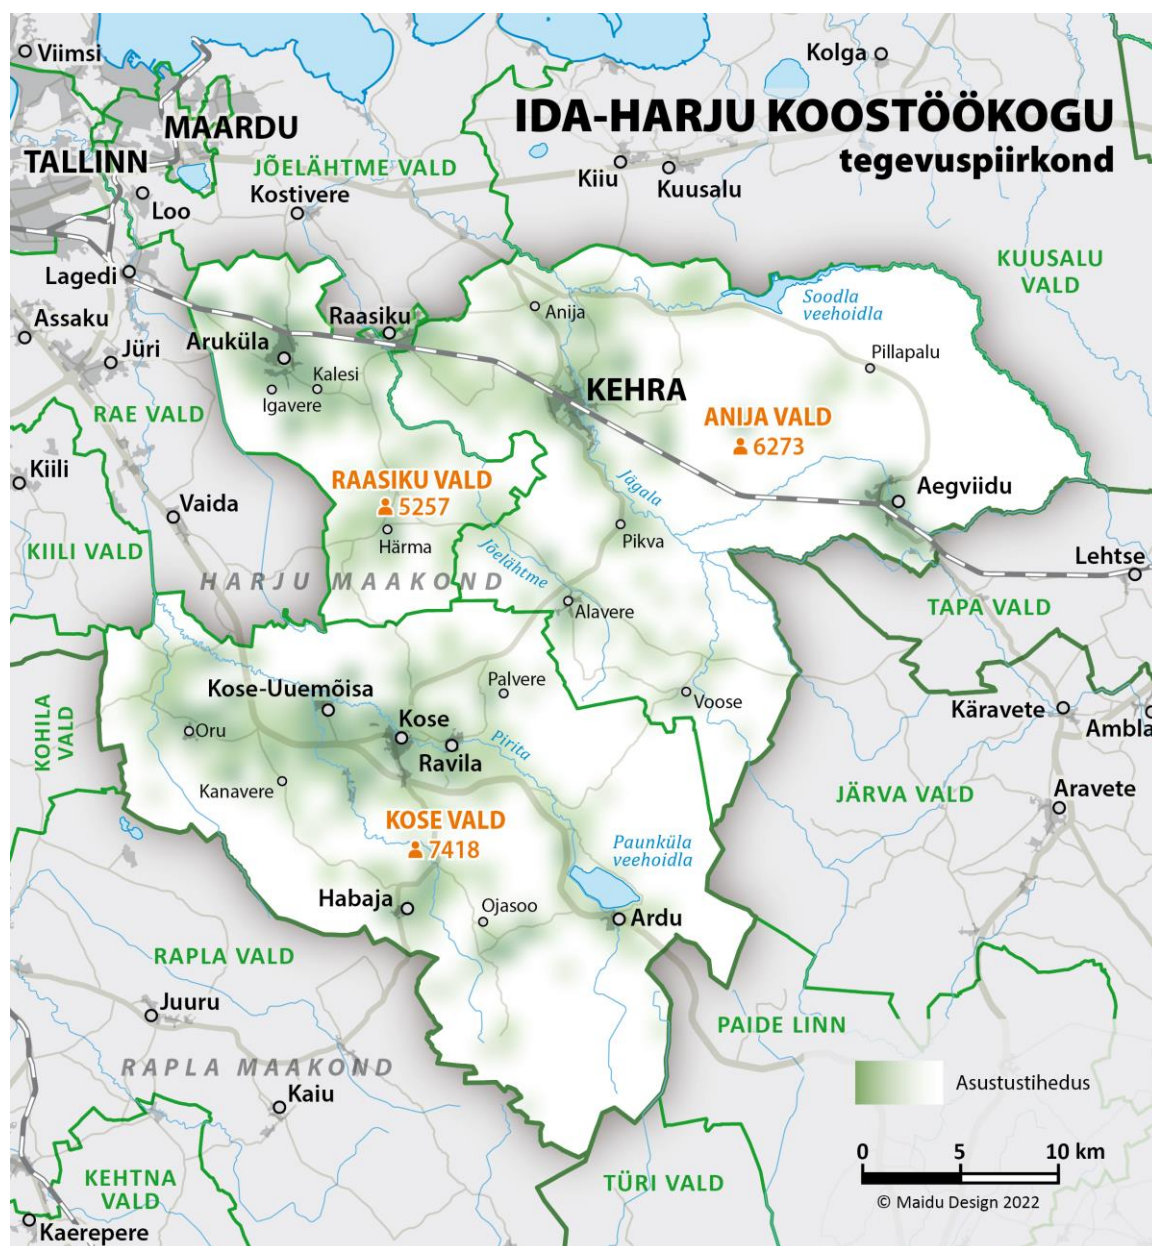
IDA-HARJU KOOSTÖÖKOGU
tegevuspiirkond

Viimsi
Kolga
MAARDU
TALLINN
JÕELÄHTME VALD
Kostivere
Kiiu
Kuusalu
Loo
KUUSALU VALD
Lagedi
Soodla veehoidla
Assaku
Raasiku
Anija
Aruküla
Jüri
Kalesi
Pillapalu
Igavere
KEHRA
RAE VALD
ANIJA VALD
6273
Kiili
RAASIKU VALD
5257
Jägala
Aegviidu
Vaida
Härma
Pikva
KIILI VALD
Jõelähtme
Lehtse
HARJU MAAKOND
Alavere
TAPA VALD
Palvere
Kose-Uuemõisa
Voose
KOHILA VALD
Kose
Käravete
Oru
Ambla
Ravila
Pirita
Kanavere
JÄRVA VALD
Aravete
KOSE VALD
7418
Paunküla veehoidla
Habaja
Ojasoo
Ardu
RAPLA VALD
Juuru
PAIDE LINN
RAPLA MAAKOND
Asustustihedus
Kaiu
0
5
10 km
KEHTNA VALD
TÜRI VALD
© Maidu Design 2022
Kaerepere